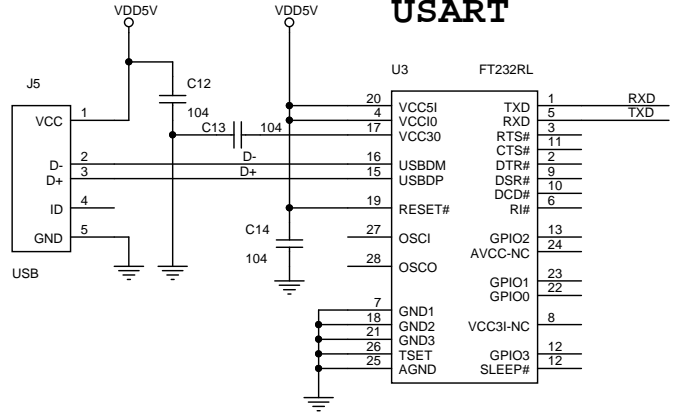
USART

VDD5V
VDD5V

J5
C12
104
U3
FT232RL

VCC
1
20
VCC5I
TXD
1
RXD
4
VCCI0
RXD
5
TXD
C13
104
17
VCC30
RTS#
3
CTS#
11
D-
2
D-
16
USBDM
DTR#
2
D+
3
D+
15
USBDP
DSR#
9
DCD#
10
ID
4
19
RESET#
RI#
6
GND
5
C14
27
OSCI
GPIO2
13
AVCC-NC
24
104
28
OSCO
USB
GPIO1
23
GPIO0
22
7
GND1
18
GND2
VCC3I-NC
8
21
GND3
26
TSET
GPIO3
12
25
AGND
SLEEP#
12